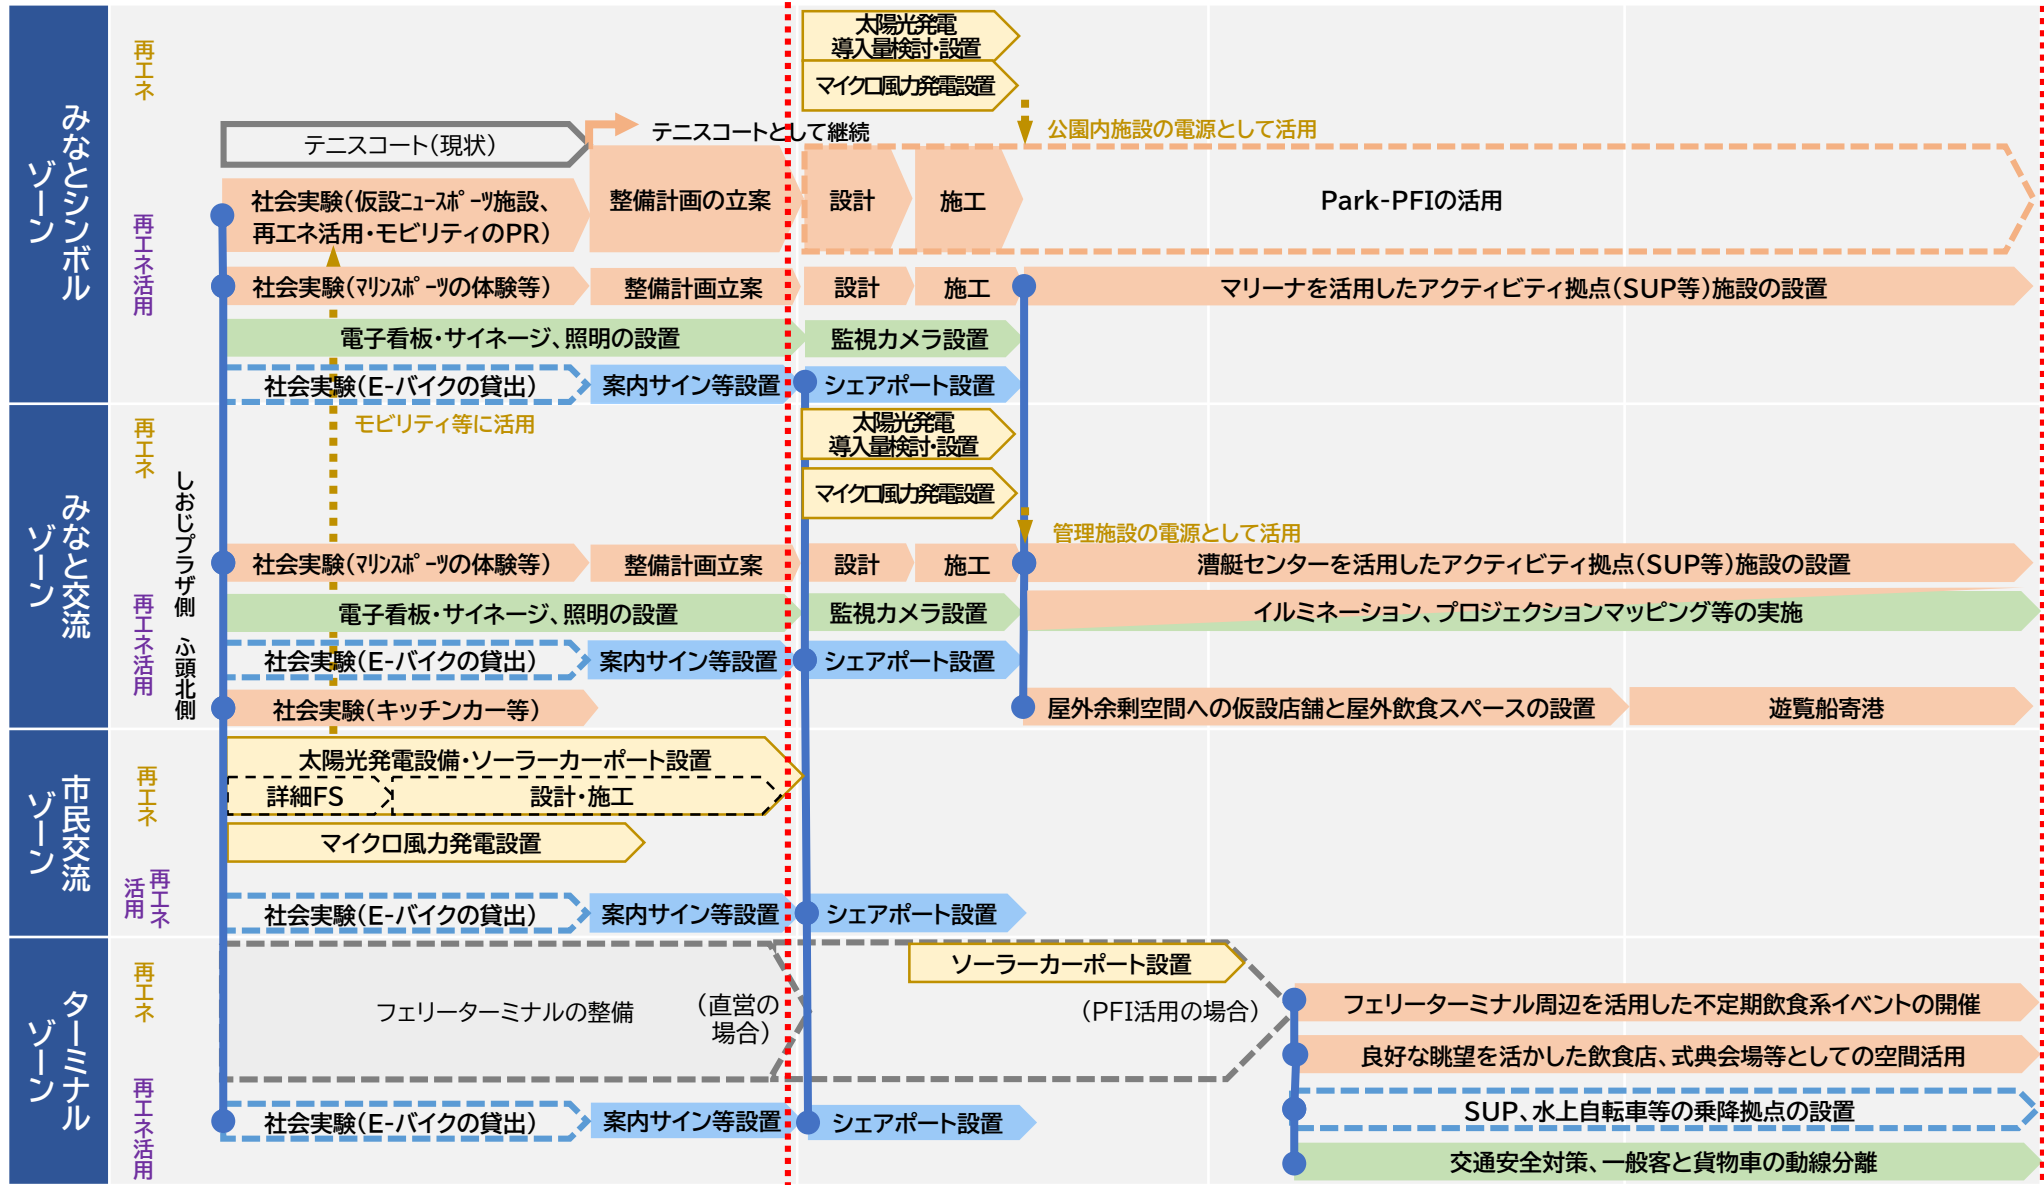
みなとシンボルゾーン

再エネ

太陽光発電 導入量検討・設置
マイクロ風力発電設置
公園内施設の電源として活用

テニスコート(現状)
テニスコートとして継続

再エネ活用

社会実験(仮設ニュースポーツ施設、再エネ活用・モビリティのPR)
整備計画の立案
設計
施工
Park-PFIの活用

社会実験(マリンスポーツの体験等)
整備計画立案
設計
施工
マリーナを活用したアクティビティ拠点(SUP等)施設の設置

電子看板・サイネージ、照明の設置
監視カメラ設置

社会実験(E-バイクの貸出)
案内サイン等設置
シェアポート設置

みなと交流ゾーン

再エネ

モビリティ等に活用

太陽光発電 導入量検討・設置
マイクロ風力発電設置
管理施設の電源として活用

しおじプラザ側

再エネ活用

社会実験(マリンスポーツの体験等)
整備計画立案
設計
施工
漕艇センターを活用したアクティビティ拠点(SUP等)施設の設置

電子看板・サイネージ、照明の設置
監視カメラ設置
イルミネーション、プロジェクションマッピング等の実施

社会実験(E-バイクの貸出)
案内サイン等設置
シェアポート設置

ふ頭北側

社会実験(キッチンカー等)
屋外余剰空間への仮設店舗と屋外飲食スペースの設置
遊覧船寄港

市民交流ゾーン

再エネ

太陽光発電設備・ソーラーカーポート設置
詳細FS
設計・施工
マイクロ風力発電設置

再エネ活用

社会実験(E-バイクの貸出)
案内サイン等設置
シェアポート設置

ターミナルゾーン

再エネ

フェリーターミナルの整備
(直営の場合)
ソーラーカーポート設置
(PFI活用の場合)
フェリーターミナル周辺を活用した不定期飲食系イベントの開催
良好な眺望を活かした飲食店、式典会場等としての空間活用

再エネ活用

SUP、水上自転車等の乗降拠点の設置
社会実験(E-バイクの貸出)
案内サイン等設置
シェアポート設置
交通安全対策、一般客と貨物車の動線分離